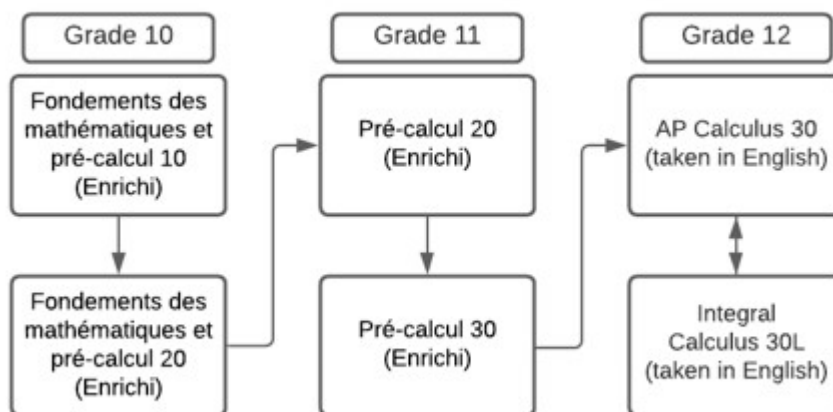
Grade 10

Fondements des mathématiques et pré-calcul 10 (Enrichi)

Fondements des mathématiques et pré-calcul 20 (Enrichi)

Grade 11

Pré-calcul 20 (Enrichi)

Pré-calcul 30 (Enrichi)

Grade 12

AP Calculus 30 (taken in English)

Integral Calculus 30L (taken in English)